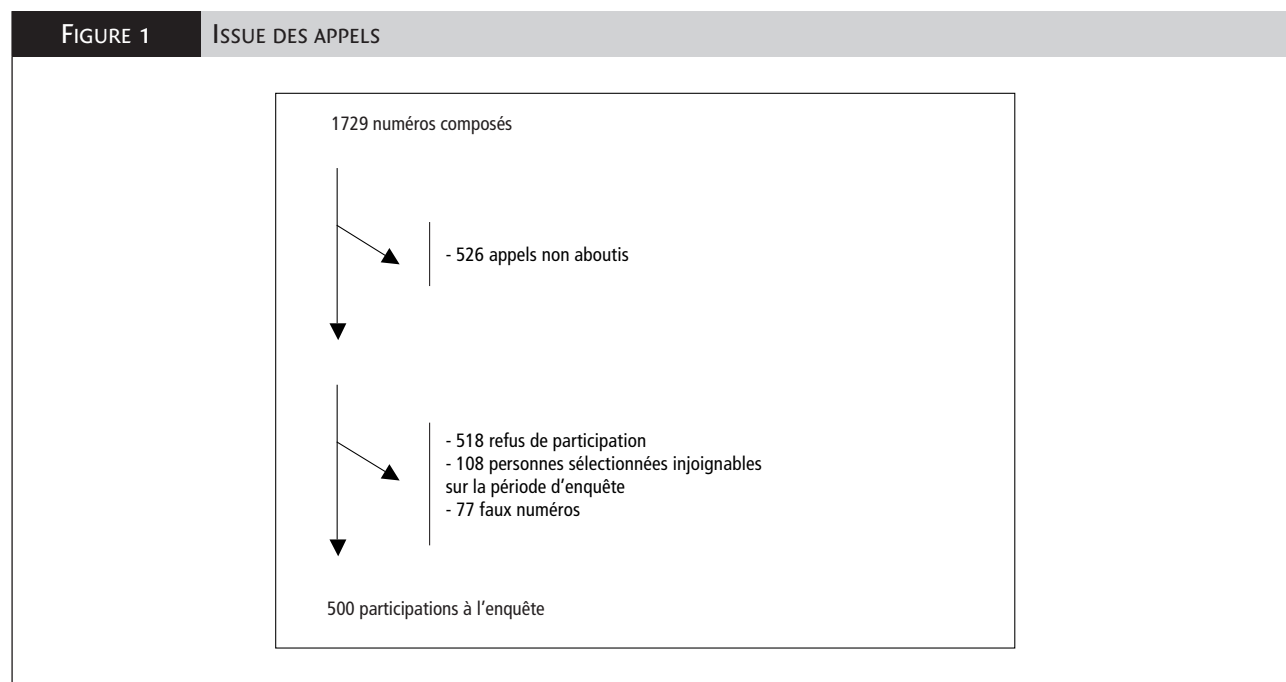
FIGURE 1 ISSUE DES APPELS

1729 numéros composés

- 526 appels non aboutis

- 518 refus de participation
- 108 personnes sélectionnées injoignables sur la période d'enquête
- 77 faux numéros

500 participations à l'enquête